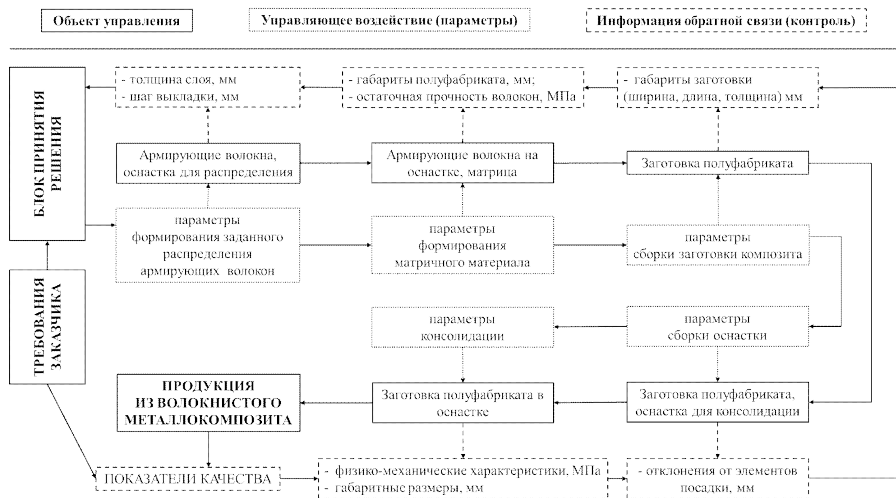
Объект управления

Управляющее воздействие (параметры)

Информация обратной связи (контроль)

БЛОК ПРИНЯТИЯ РЕШЕНИЯ

- толщина слоя, мм
- шаг выкладки, мм

- габариты полуфабриката, мм;
- остаточная прочность волокон, МПа

- габариты заготовки (ширина, длина, толщина) мм

Армирующие волокна, оснастка для распределения

Армирующие волокна на оснастке, матрица

Заготовка полуфабриката

параметры формирования заданного распределения армирующих волокон

параметры формирования матричного материала

параметры сборки заготовки композита

ТРЕБОВАНИЯ ЗАКАЗЧИКА

параметры консолидации

параметры сборки оснастки

ПРОДУКЦИЯ ИЗ ВОЛОКНИСТОГО МЕТАЛЛОКОМПОЗИТА

Заготовка полуфабриката в оснастке

Заготовка полуфабриката, оснастка для консолидации

ПОКАЗАТЕЛИ КАЧЕСТВА

- физико-механические характеристики, МПа
- габаритные размеры, мм

- отклонения от элементов посадки, мм